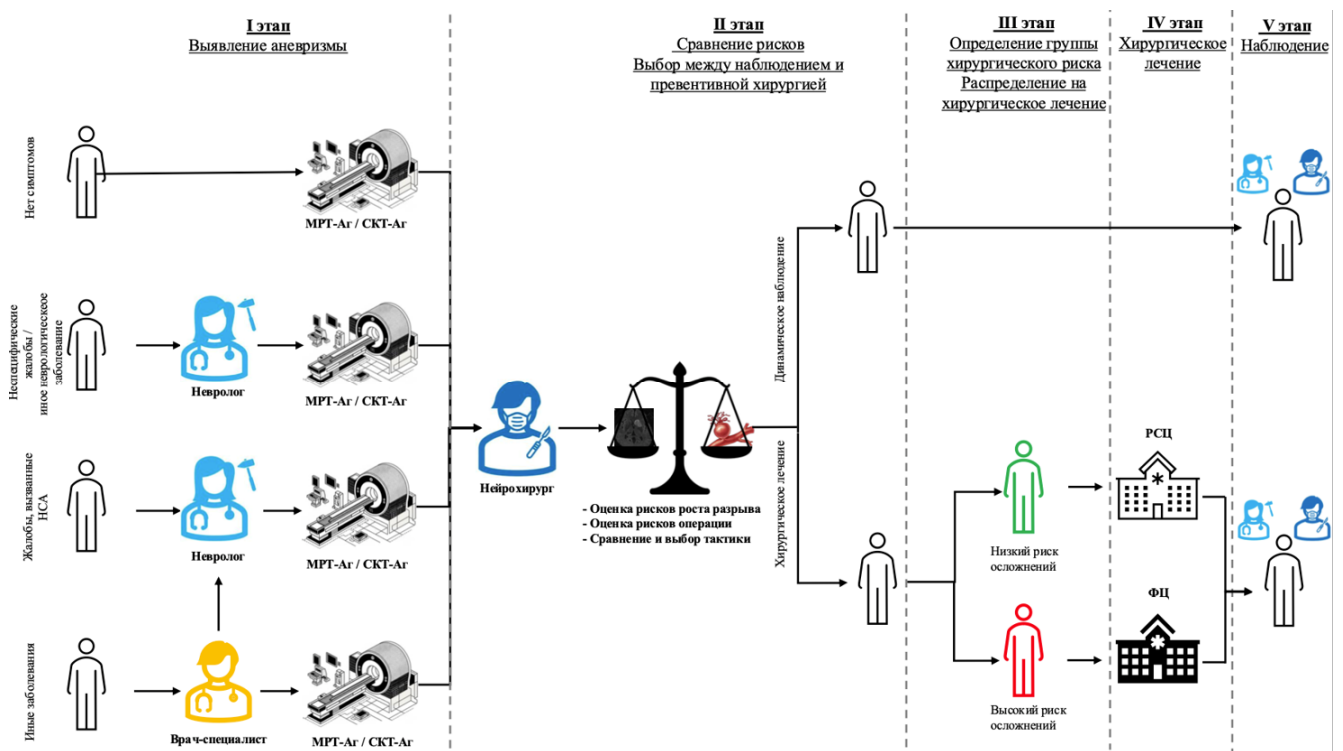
I этап
Выявление аневризмы

II этап
Сравнение рисков
Выбор между наблюдением и превентивной хирургией

III этап
Определение группы хирургического риска
Распределение на хирургическое лечение

IV этап
Хирургическое лечение

V этап
Наблюдение

Нет симптомов

МРТ-Аг / СКТ-Аг

Неспецифические жалобы / иное неврологическое заболевание

Невролог

МРТ-Аг / СКТ-Аг

Жалобы, вызванные НСА

Невролог

МРТ-Аг / СКТ-Аг

Иные заболевания

Врач-специалист

МРТ-Аг / СКТ-Аг

Нейрохирург

- Оценка рисков роста разрыва
- Оценка рисков операции
- Сравнение и выбор тактики

Динамическое наблюдение

Хирургическое лечение

Низкий риск осложнений

Высокий риск осложнений

РСЦ

ФЦ